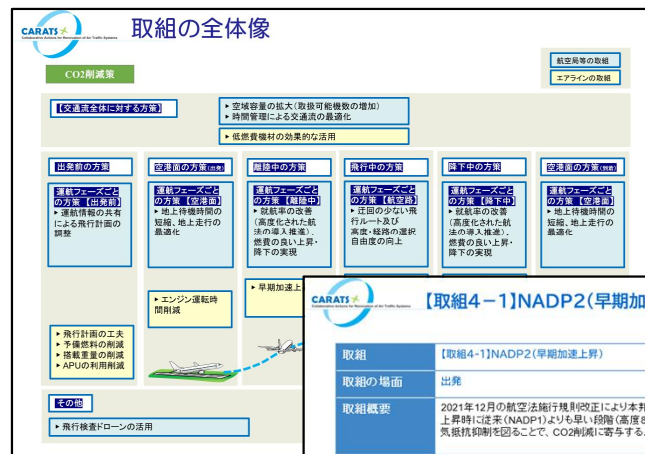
CARATS
Collaborative Actions for Renovation of Air Traffic Systems

取組の全体像

航空局等の取組
エアラインの取組

CO2削減策

【交通流全体に対する方策】
▸ 空域容量の拡大（取扱可能機数の増加）
▸ 時間管理による交通流の最適化
▸ 低燃費機材の効果的な活用

出発前の方策
運航フェーズごとの方策【出発前】
▸ 運航情報の共有による飛行計画の調整

空港面の方策（出発）
運航フェーズごとの方策【空港面】
▸ 地上待機時間の短縮、地上走行の最適化

離陸中の方策
運航フェーズごとの方策【離陸中】
▸ 就航率の改善（高度化された航法の導入推進）、燃費の良い上昇・降下の実現

飛行中の方策
運航フェーズごとの方策【航空路】
▸ 迂回の少ない飛行ルート及び高度・経路の選択自由度の向上

降下中の方策
運航フェーズごとの方策【降下中】
▸ 就航率の改善（高度化された航法の導入推進）、燃費の良い上昇・降下の実現

空港面の方策（到着）
運航フェーズごとの方策【空港面】
▸ 地上待機時間の短縮、地上走行の最適化

▸ エンジン運転時間削減

▸ 早期加速上

▸ 飛行計画の工夫
▸ 予備燃料の削減
▸ 搭載重量の削減
▸ APUの利用削減

その他
▸ 飛行検査ドローンの活用

CARATS
【取組4－1】NADP2（早期加

| 取組 | 【取組4-1】NADP2（早期加速上昇） |
|---|---|
| 取組の場面 | 出発 |
| 取組概要 | 2021年12月の航空法施行規則改正により本邦上昇時に従来（NADP1）よりも早い段階（高度を気抵抗抑制を図ることで、CO2削減に寄与する |